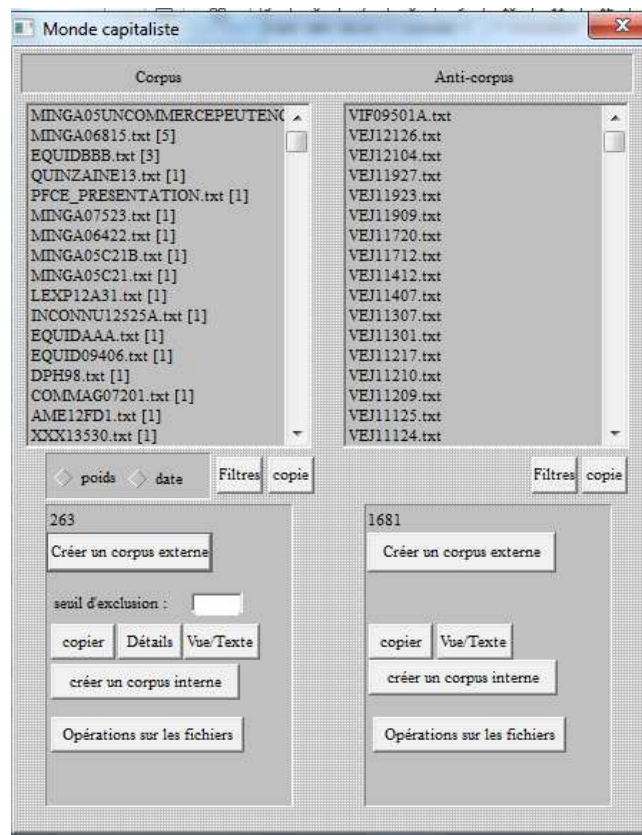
Monde capitaliste

Corpus

Anti-corpus

MINGA05UNCOMMERCEPEUTENC
MINGA06815.txt [5]
EQUIDBBB.txt [3]
QUINZAINE13.txt [1]
PFCE_PRESENTATION.txt [1]
MINGA07523.txt [1]
MINGA06422.txt [1]
MINGA05C21B.txt [1]
MINGA05C21.txt [1]
LEXP12A31.txt [1]
INCONNU12525A.txt [1]
EQUIDAAA.txt [1]
EQUID09406.txt [1]
DPH98.txt [1]
COMMAG07201.txt [1]
AME12FD1.txt [1]
XXX13530.txt [1]

VIF09501A.txt
VEJ12126.txt
VEJ12104.txt
VEJ11927.txt
VEJ11923.txt
VEJ11909.txt
VEJ11720.txt
VEJ11712.txt
VEJ11412.txt
VEJ11407.txt
VEJ11307.txt
VEJ11301.txt
VEJ11217.txt
VEJ11210.txt
VEJ11209.txt
VEJ11125.txt
VEJ11124.txt

poids date Filtres copie

Filtres copie

263

Créer un corpus externe

seuil d'exclusion :

copier Détails Vue/Texte

créer un corpus interne

Opérations sur les fichiers

1681

Créer un corpus externe

copier Vue/Texte

créer un corpus interne

Opérations sur les fichiers